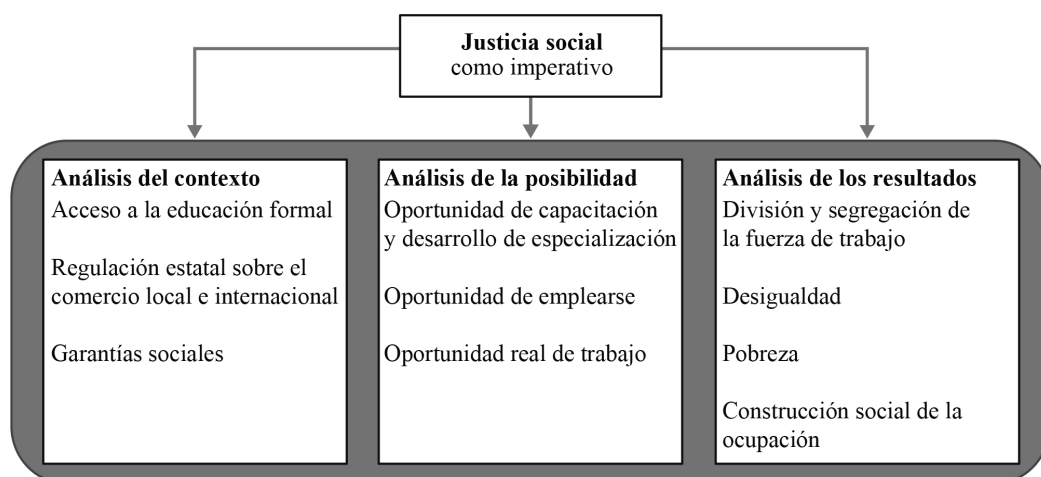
**Justicia social**
como imperativo

**Análisis del contexto**
Acceso a la educación formal

Regulación estatal sobre el comercio local e internacional

Garantías sociales

**Análisis de la posibilidad**
Oportunidad de capacitación y desarrollo de especialización

Oportunidad de emplearse

Oportunidad real de trabajo

**Análisis de los resultados**
División y segregación de la fuerza de trabajo

Desigualdad

Pobreza

Construcción social de la ocupación